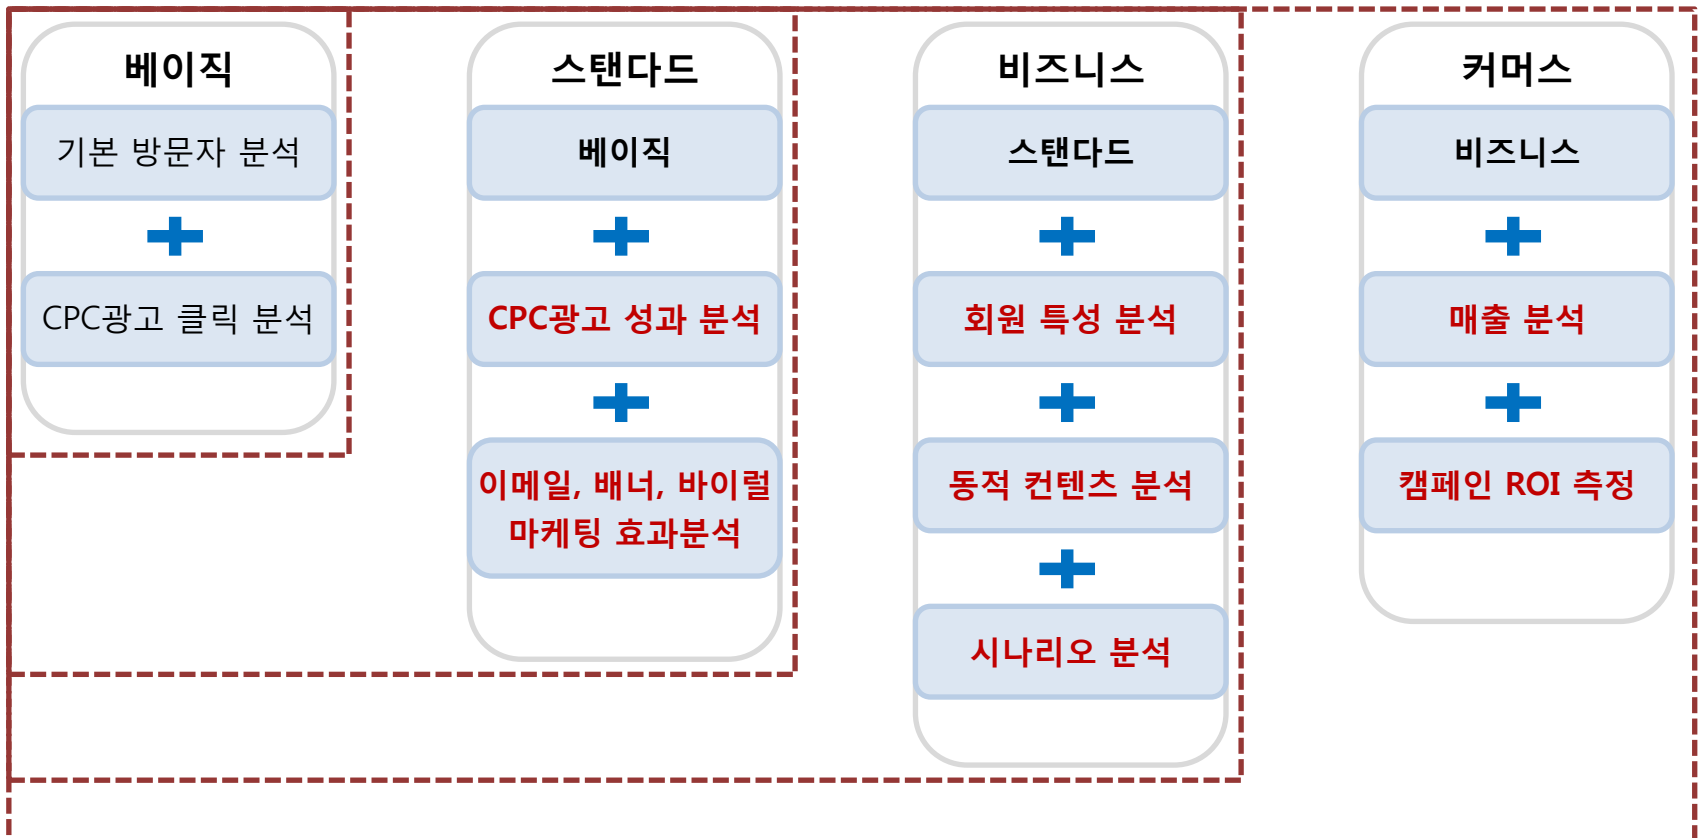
베이직

기본 방문자 분석

CPC광고 클릭 분석

스탠다드

베이직

CPC광고 성과 분석

이메일, 배너, 바이럴 마케팅 효과분석

비즈니스

스탠다드

회원 특성 분석

동적 컨텐츠 분석

시나리오 분석

커머스

비즈니스

매출 분석

캠페인 ROI 측정